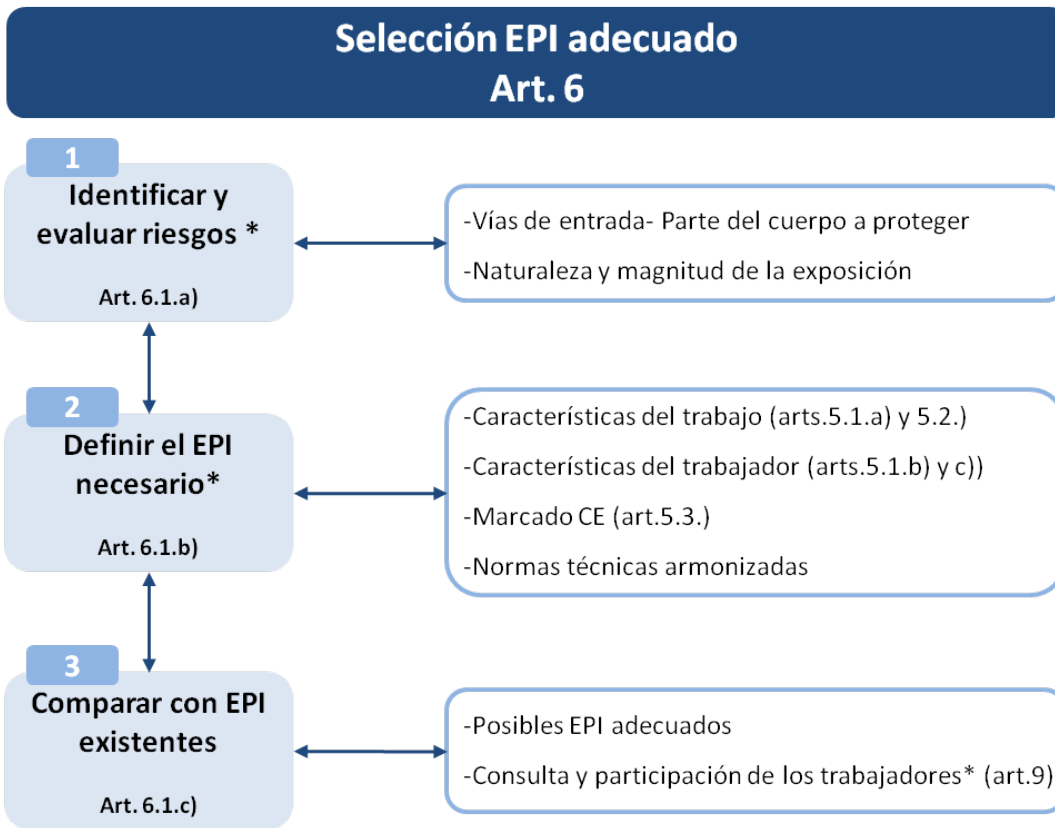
Selección EPI adecuado
Art. 6

1
Identificar y evaluar riesgos *
Art. 6.1.a)

-Vías de entrada- Parte del cuerpo a proteger
-Naturaleza y magnitud de la exposición

2
Definir el EPI necesario*
Art. 6.1.b)

-Características del trabajo (arts.5.1.a) y 5.2.)
-Características del trabajador (arts.5.1.b) y c))
-Marcado CE (art.5.3.)
-Normas técnicas armonizadas

3
Comparar con EPI existentes
Art. 6.1.c)

-Posibles EPI adecuados
-Consulta y participación de los trabajadores* (art.9)